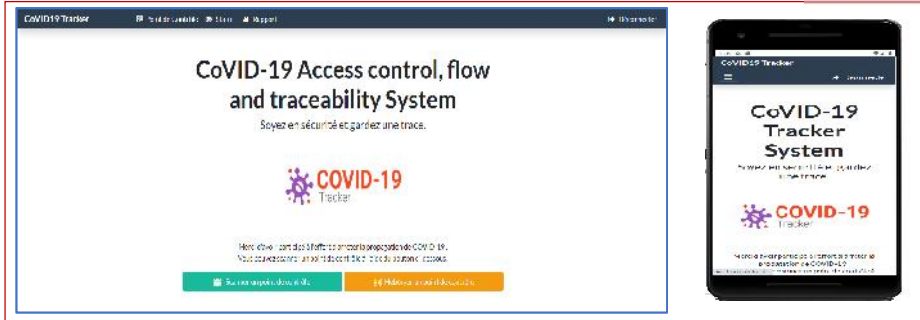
CoVID19 Tracker
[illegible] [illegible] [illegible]
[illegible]

CoVID-19 Access control, flow and traceability System

Soyez en sécurité et gardez une trace.

COVID-19
Tracker

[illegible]
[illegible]

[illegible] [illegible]

CoVID-19 Tracker
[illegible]

CoVID-19 Tracker System

Soyez en sécurité et gardez une trace.

COVID-19
Tracker

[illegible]